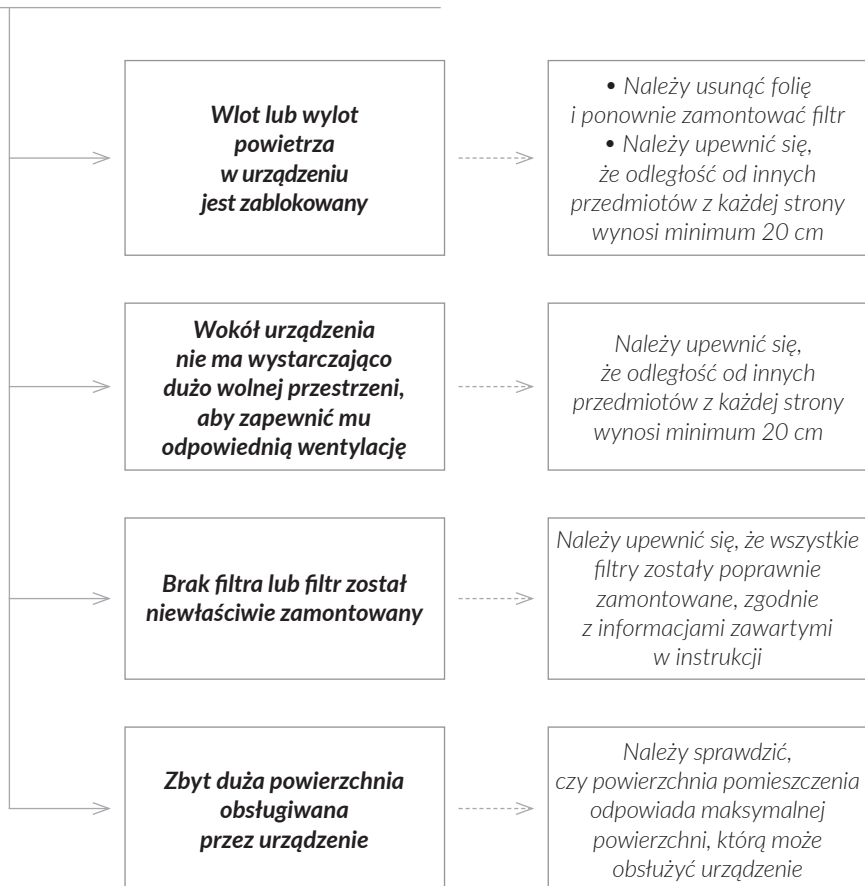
Wlot lub wylot powietrza w urządzeniu jest zablokowany

• Należy usunąć folię i ponownie zamontować filtr
• Należy upewnić się, że odległość od innych przedmiotów z każdej strony wynosi minimum 20 cm

Wokół urządzenia nie ma wystarczająco dużo wolnej przestrzeni, aby zapewnić mu odpowiednią wentylację

Należy upewnić się, że odległość od innych przedmiotów z każdej strony wynosi minimum 20 cm

Brak filtra lub filtr został niewłaściwie zamontowany

Należy upewnić się, że wszystkie filtry zostały poprawnie zamontowane, zgodnie z informacjami zawartymi w instrukcji

Zbyt duża powierzchnia obsługiwana przez urządzenie

Należy sprawdzić, czy powierzchnia pomieszczenia odpowiada maksymalnej powierzchni, którą może obsłużyć urządzenie